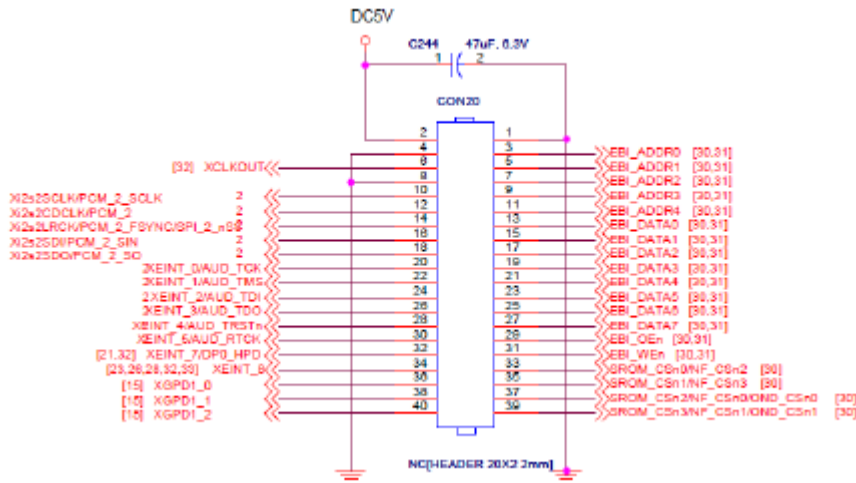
DC5V

C244 47uF, 6.3V

1 2

CON20

2 1
4 3
6 5
8 7
10 9
12 11
14 13
16 15
18 17
20 19
22 21
24 23
26 25
28 27
30 29
32 31
34 33
36 35
38 37
40 39

[32] XCLKOUT

Xi2s2SCLK/PCM_2_SCLK 2
Xi2s2CDCLK/PCM_2 2
Xi2s2LRCK/PCM_2_FSYNC/SPI_2_nSS 2
Xi2s2SDI/PCM_2_SIN 2
Xi2s2SDO/PCM_2_SO 2
XEINT_0/AUD_TCK
XEINT_1/AUD_TMS
XEINT_2/AUD_TDI
XEINT_3/AUD_TDO
XEINT_4/AUD_TRSTn
XEINT_6/AUD_RTCK
[21,32] XEINT_7/DP0_HPD
[23,26,28,32,33] XEINT_8
[15] XGPD1_0
[15] XGPD1_1
[15] XGPD1_2

EBI_ADDR0 [30,31]
EBI_ADDR1 [30,31]
EBI_ADDR2 [30,31]
EBI_ADDR3 [30,31]
EBI_ADDR4 [30,31]
EBI_DATA0 [30,31]
EBI_DATA1 [30,31]
EBI_DATA2 [30,31]
EBI_DATA3 [30,31]
EBI_DATA4 [30,31]
EBI_DATA5 [30,31]
EBI_DATA6 [30,31]
EBI_DATA7 [30,31]
EBI_OEn [30,31]
EBI_WEn [30,31]
SROM_CSn0/NF_CSn2 [30]
SROM_CSn1/NF_CSn3 [30]
SROM_CSn2/NF_CSn0/OND_CSn0 [30]
SROM_CSn3/NF_CSn1/OND_CSn1 [30]

NC[HEADER 20X2 2mm]